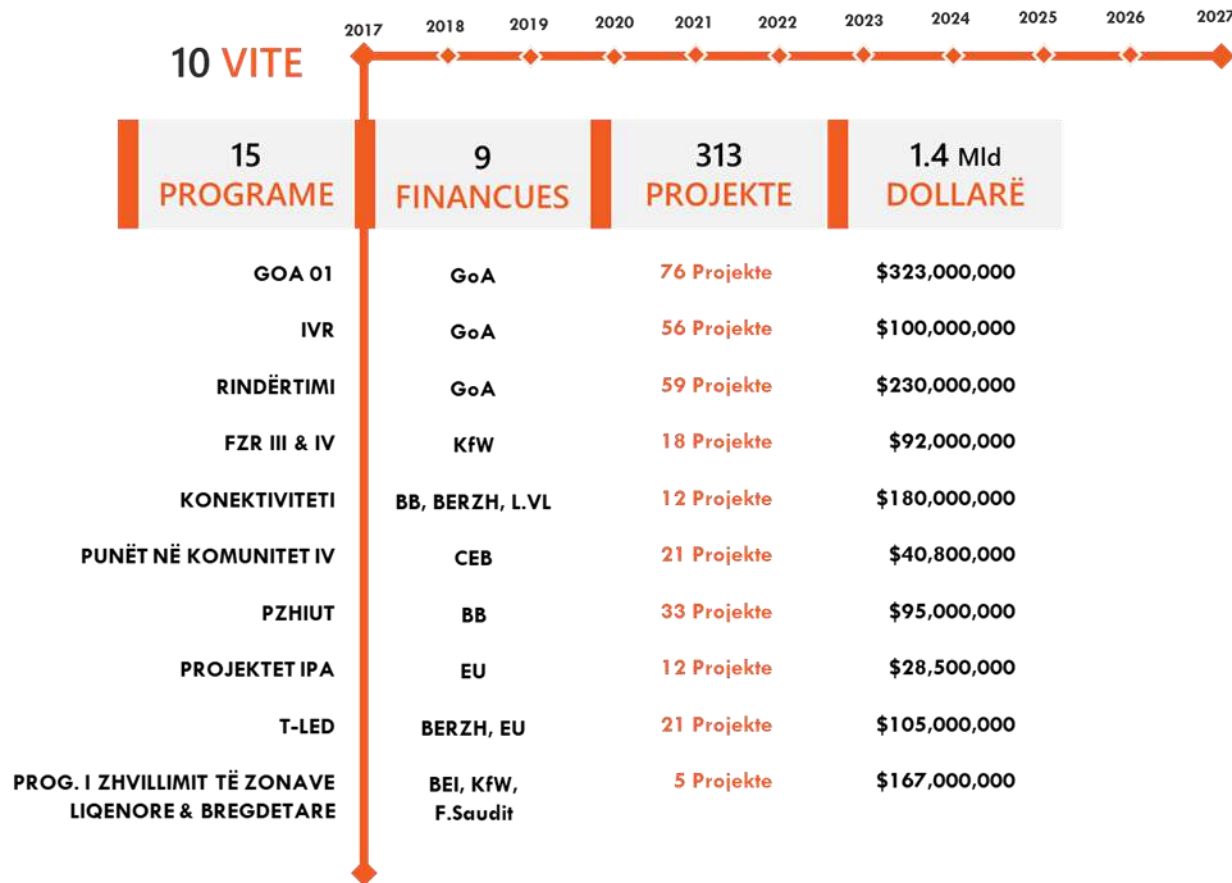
10 VITE

2017 2018 2019 2020 2021 2022 2023 2024 2025 2026 2027

| 15 PROGRAME | 9 FINANCUES | 313 PROJEKTE | 1.4 Mld DOLLARË |
|---|---|---|---|
| GOA 01 | GoA | 76 Projekte | $323,000,000 |
| IVR | GoA | 56 Projekte | $100,000,000 |
| RINDËRTIMI | GoA | 59 Projekte | $230,000,000 |
| FZR III & IV | KfW | 18 Projekte | $92,000,000 |
| KONEKTIVITETI | BB, BERZH, L.VL | 12 Projekte | $180,000,000 |
| PUNËT NË KOMUNITET IV | CEB | 21 Projekte | $40,800,000 |
| PZHIUT | BB | 33 Projekte | $95,000,000 |
| PROJEKTET IPA | EU | 12 Projekte | $28,500,000 |
| T-LED | BERZH, EU | 21 Projekte | $105,000,000 |
| PROG. I ZHVILLIMIT TË ZONAVE LIQENORE & BREGDETARE | BEI, KfW, F.Saudit | 5 Projekte | $167,000,000 |